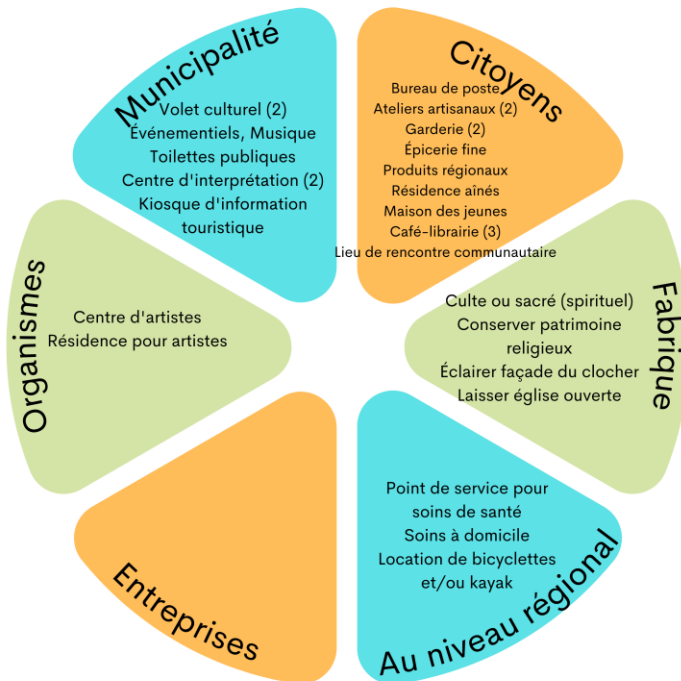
Municipalité
Volet culturel (2)
Événementiels, Musique
Toilettes publiques
Centre d'interprétation (2)
Kiosque d'information touristique

Citoyens
Bureau de poste
Ateliers artisanaux (2)
Garderie (2)
Épicerie fine
Produits régionaux
Résidence aînés
Maison des jeunes
Café-librairie (3)
Lieu de rencontre communautaire

Fabrique
Culte ou sacré (spirituel)
Conserver patrimoine religieux
Éclairer façade du clocher
Laisser église ouverte

Au niveau régional
Point de service pour soins de santé
Soins à domicile
Location de bicyclettes et/ou kayak

Entreprises

Organismes
Centre d'artistes
Résidence pour artistes